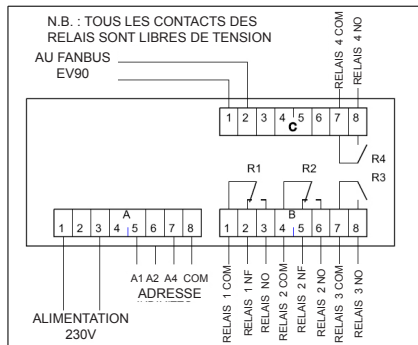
N.B. : TOUS LES CONTACTS DES RELAIS SONT LIBRES DE TENSION

AU FANBUS
EV90

RELAIS 4 COM
RELAIS 4 NO

1 2 3 4 5 6 7 8
C

R4
R3
R1
R2

A
1 2 3 4 5 6 7 8

B
1 2 3 4 5 6 7 8

A1 A2 A4 COM
ADRESSE
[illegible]

ALIMENTATION
230V

RELAIS 1 COM
RELAIS 1 NF
RELAIS NO
RELAIS 2 COM
RELAIS 2 NF
RELAIS 2 NO
RELAIS 3 COM
RELAIS 3 NO